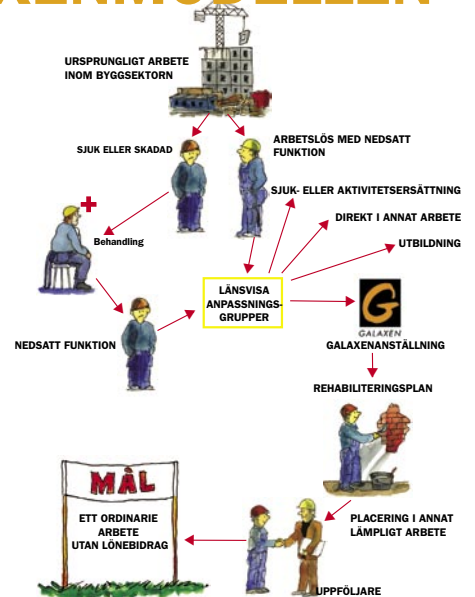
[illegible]

URSPRUNGLIGT ARBETE INOM BYGGSEKTORN

SJUK ELLER SKADAD

ARBETSLÖS MED NEDSATT FUNKTION

SJUK- ELLER AKTIVITETSERSÄTTNING

DIREKT I ANNAT ARBETE

UTBILDNING

Behandling

LÄNSVISA ANPASSNINGS-GRUPPER

GALAXEN

NEDSATT FUNKTION

GALAXENANSTÄLLNING

REHABILITERINGSPLAN

MÅL

ETT ORDINARIE ARBETE UTAN LÖNEBIDRAG

PLACERING I ANNAT LÄMPLIGT ARBETE

UPPFÖLJARE